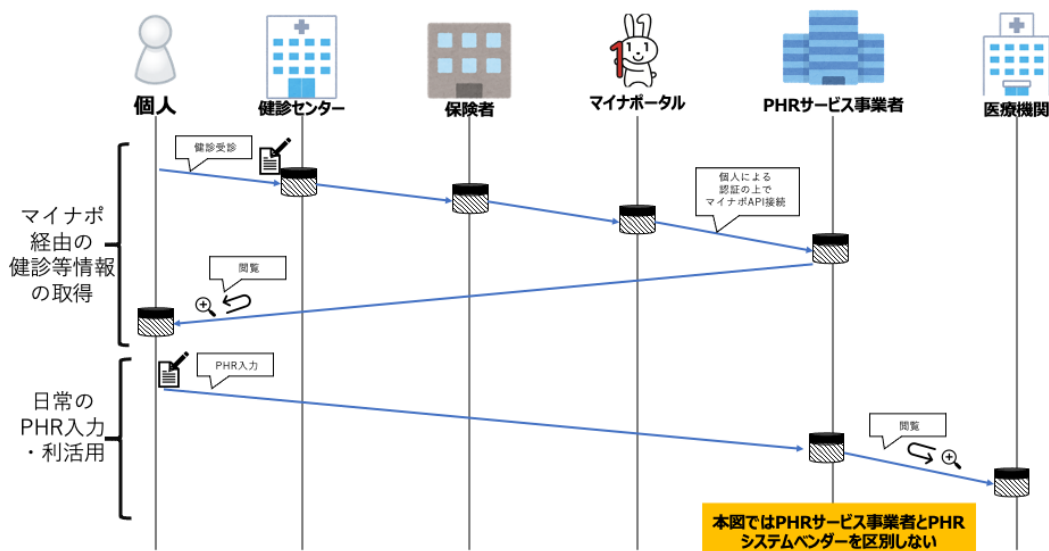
個人

健診センター

保険者

マイナポータル

PHRサービス事業者

医療機関

健診受診

個人による認証の上でマイナポAPI接続

マイナポ経由の健診等情報の取得

閲覧

日常のPHR入力・利活用

PHR入力

閲覧

本図ではPHRサービス事業者とPHRシステムベンダーを区別しない